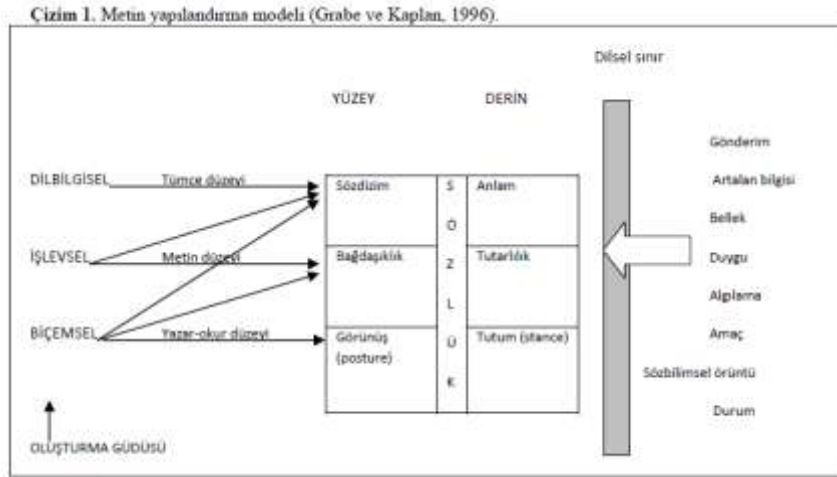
Çizim 1. Metin yapılandırma modeli (Grabe ve Kaplan, 1996).

Dilsel sınır

YÜZEY

DERİN

DİLBİLGİSEL

Tümce düzeyi

İŞLEVSEL

Metin düzeyi

BİÇEMSEL

Yazar-okur düzeyi

| Sözdizim | S Ö | Anlam |
|---|---|---|
| Bağdaşıklık | Z L | Tutarlılık |
| Görünüş (posture) | Ü K | Tutum (stance) |

Gönderim

Artalan bilgisi

Bellek

Duygu

Algılama

Amaç

Sözbilimsel örüntü

Durum

OLUŞTURMA GÜDÜSÜ